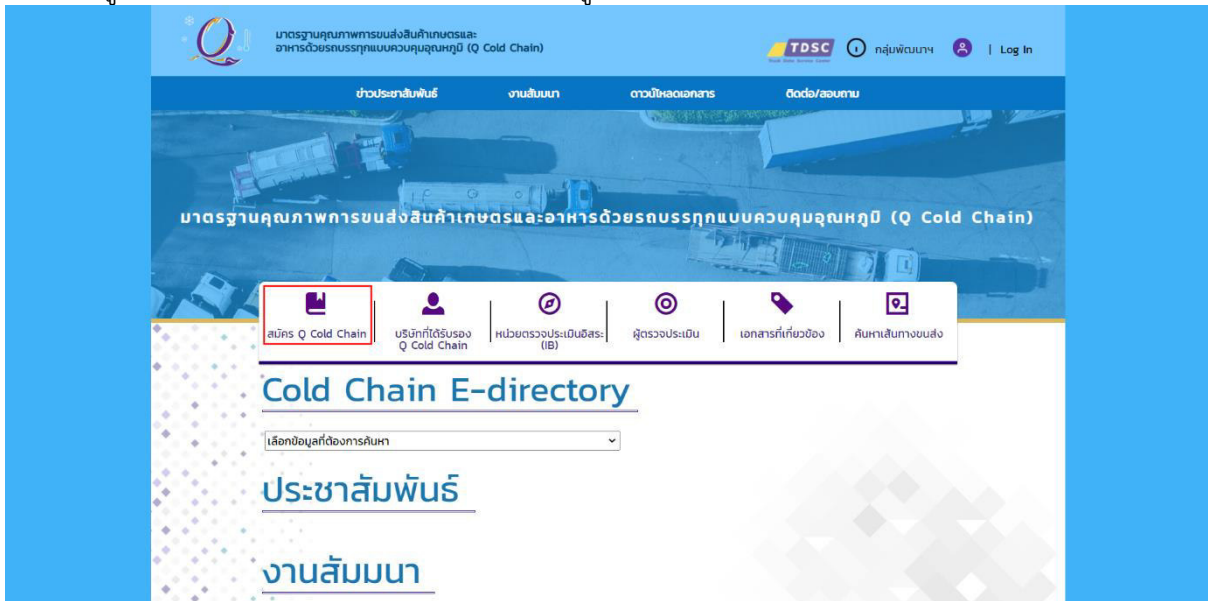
มาตรฐานคุณภาพการขนส่งสินค้าเกษตรและอาหารด้วยรถบรรทุกแบบควบคุมอุณหภูมิ (Q Cold Chain)

TDSC กลุ่มพัฒนาฯ | Log In

ข่าวประชาสัมพันธ์ งานสัมมนา ดาวน์โหลดเอกสาร ติดต่อ/สอบถาม

มาตรฐานคุณภาพการขนส่งสินค้าเกษตรและอาหารด้วยรถบรรทุกแบบควบคุมอุณหภูมิ (Q Cold Chain)

สมัคร Q Cold Chain | บริษัทที่ได้รับรอง Q Cold Chain | หน่วยตรวจประเมินอิสระ (IB) | ผู้ตรวจประเมิน | เอกสารที่เกี่ยวข้อง | ค้นหาเส้นทางขนส่ง

Cold Chain E-directory

เลือกข้อมูลที่ต้องการค้นหา

ประชาสัมพันธ์

งานสัมมนา